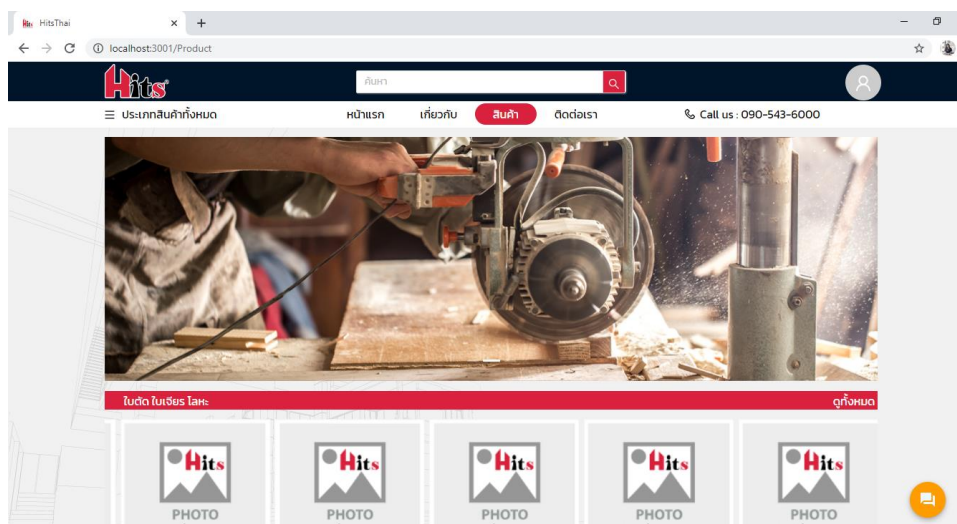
HitsThai
localhost:3001/Product
Hits
ค้นหา
ประเภทสินค้าทั้งหมด
หน้าแรก
เกี่ยวกับ
สินค้า
ติดต่อเรา
Call us : 090-543-6000
ใบตัด ใบเจียร โลหะ
ดูทั้งหมด
Hits
PHOTO
Hits
PHOTO
Hits
PHOTO
Hits
PHOTO
Hits
PHOTO